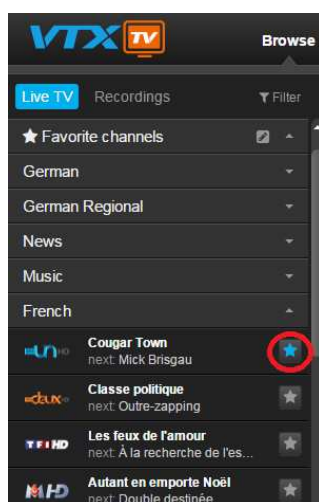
VTX TV
Browse
Live TV Recordings Filter
Favorite channels
German
German Regional
News
Music
French
Cougar Town
next: Mick Brisgau
Classe politique
next: Outre-zapping
TF1 HD
Les feux de l'amour
next: À la recherche de l'es...
M6 HD
Autant en emporte Noël
next: Double destinée